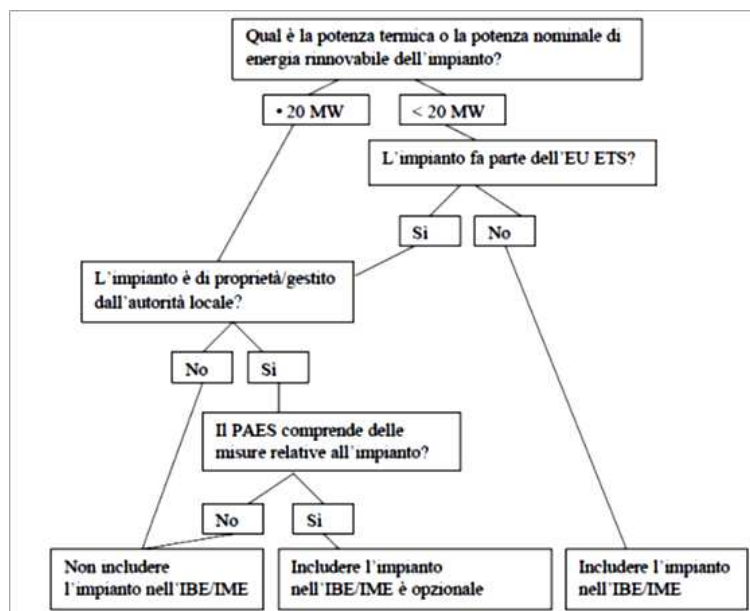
Qual è la potenza termica o la potenza nominale di energia rinnovabile dell'impianto?

• 20 MW

< 20 MW

L'impianto fa parte dell'EU ETS?

Si

No

L'impianto è di proprietà/gestito dall'autorità locale?

No

Si

Il PAES comprende delle misure relative all'impianto?

No

Si

Non includere l'impianto nell'IBE/IME

Includere l'impianto nell'IBE/IME è opzionale

Includere l'impianto nell'IBE/IME